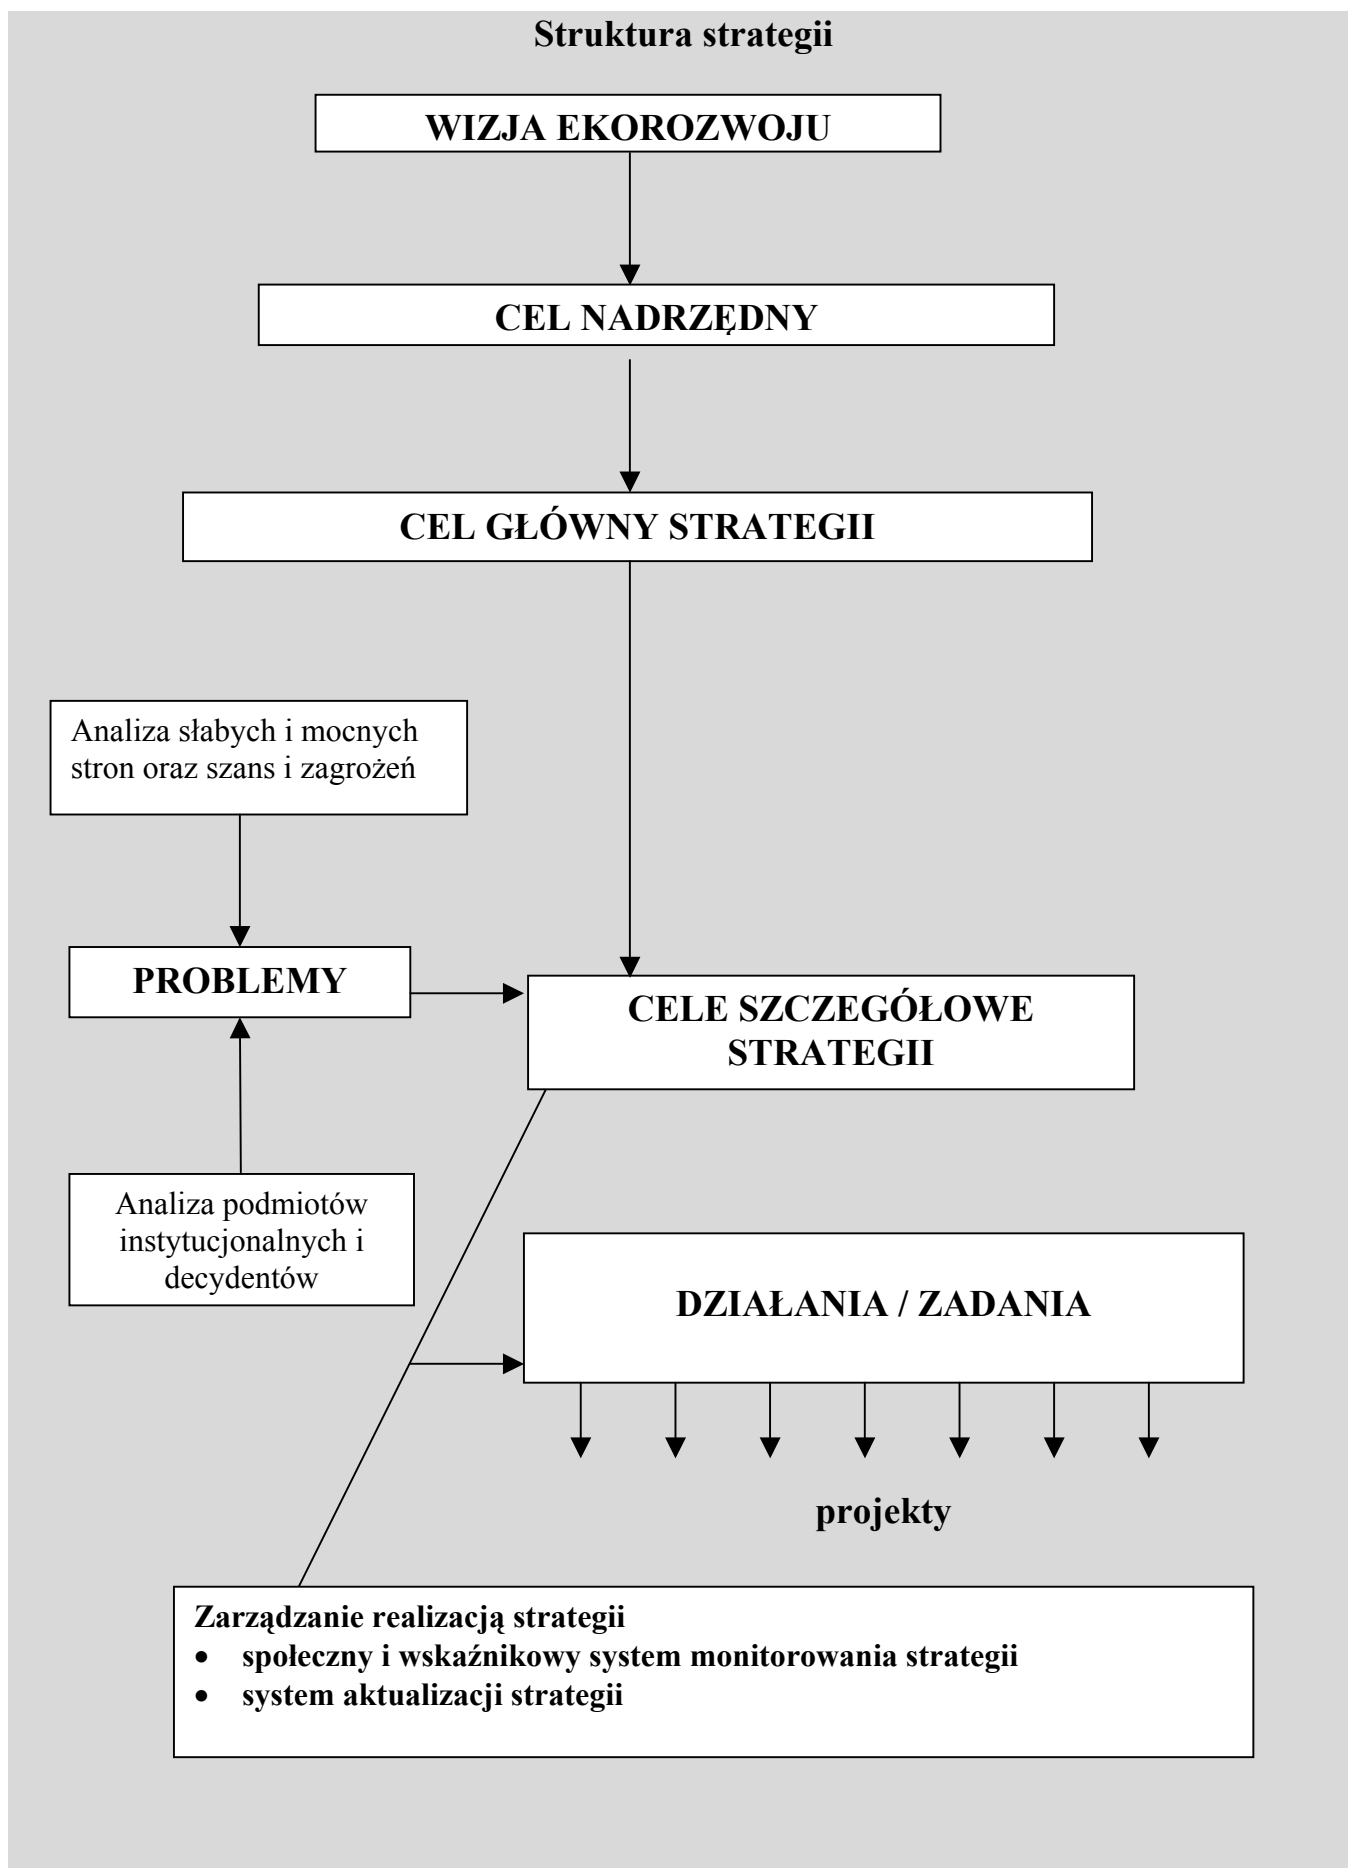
Struktura strategii

WIZJA EKOROZWOJU

CEL NADRZĘDNY

CEL GŁÓWNY STRATEGII

Analiza słabych i mocnych stron oraz szans i zagrożeń

PROBLEMY

CELE SZCZEGÓŁOWE STRATEGII

Analiza podmiotów instytucjonalnych i decydentów

DZIAŁANIA / ZADANIA

projekty

Zarządzanie realizacją strategii
- społeczny i wskaźnikowy system monitorowania strategii
- system aktualizacji strategii